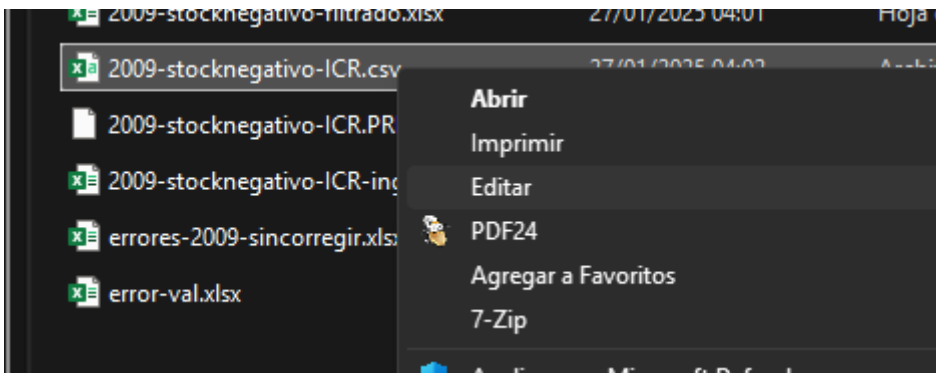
2009-stocknegativo-filtrado.xlsx 27/01/2025 04:01 Hoja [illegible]

2009-stocknegativo-ICR.csv 27/01/2025 04:02 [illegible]

2009-stocknegativo-ICR.PR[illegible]

2009-stocknegativo-ICR-ing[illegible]

errores-2009-sincorregir.xlsx

error-val.xlsx

Abrir

Imprimir

Editar

PDF24

Agregar a Favoritos

7-Zip

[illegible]